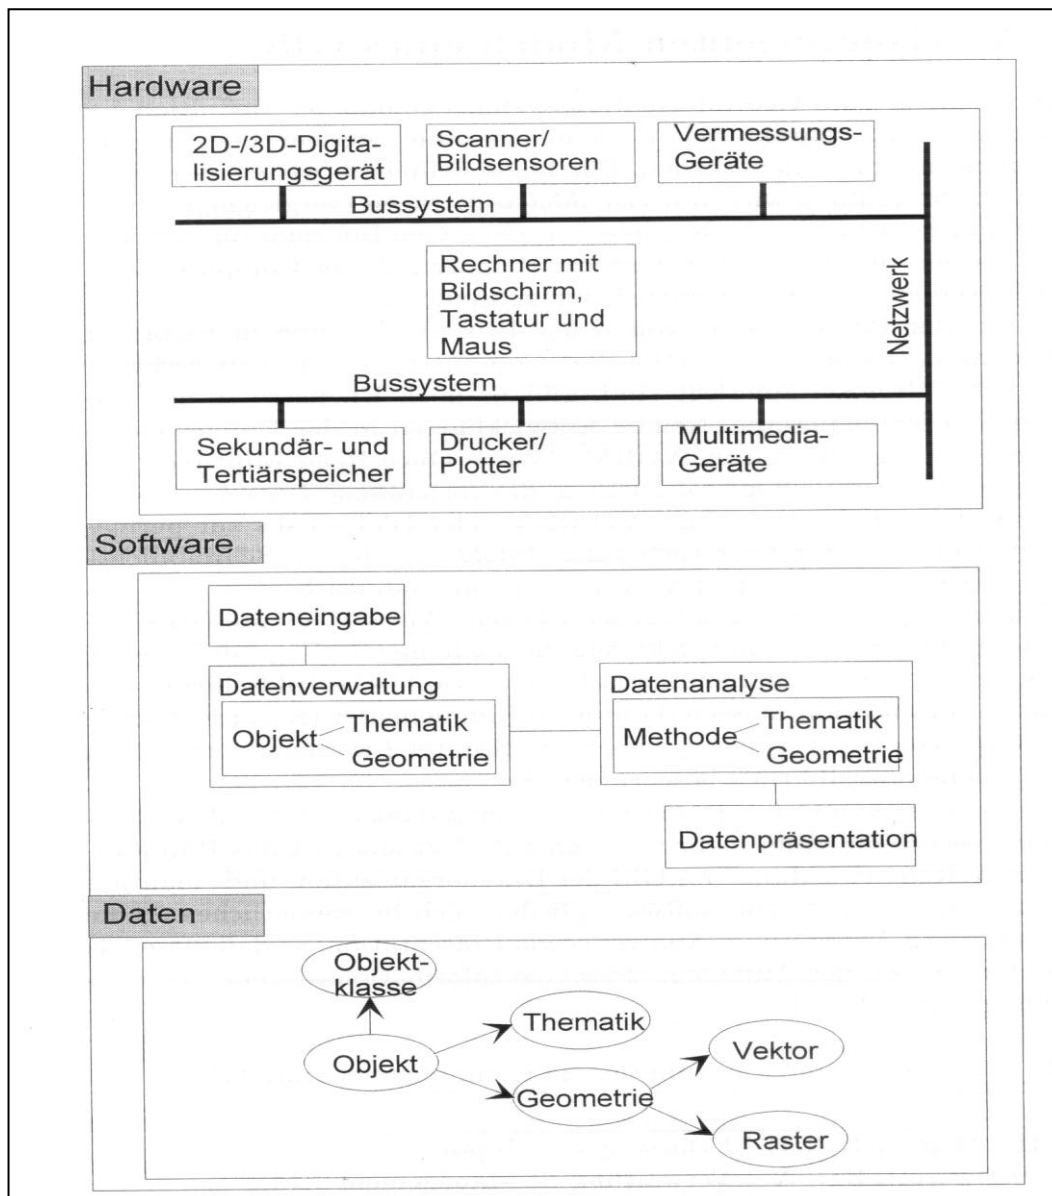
Hardware

2D-/3D-Digitalisierungsgerät

Scanner/ Bildsensoren

Vermessungs-Geräte

Bussystem

Rechner mit Bildschirm, Tastatur und Maus

Netzwerk

Bussystem

Sekundär- und Tertiärspeicher

Drucker/ Plotter

Multimedia-Geräte

Software

Dateneingabe

Datenverwaltung

Objekt Thematik Geometrie

Datenanalyse

Methode Thematik Geometrie

Datenpräsentation

Daten

Objektklasse

Objekt

Thematik

Geometrie

Vektor

Raster